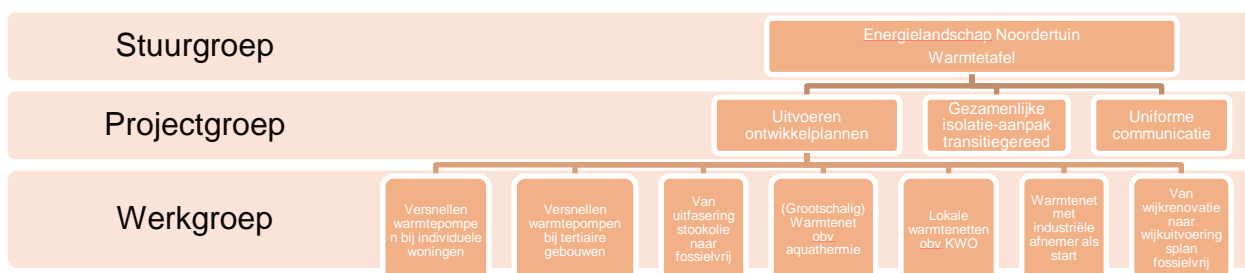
Stuurgroep

Energielandschap Noordertuin
Warmtetafel

Projectgroep

Uitvoeren ontwikkelplannen

Gezamenlijke isolatie-aanpak transitiegereed

Uniforme communicatie

Werkgroep

Versnellen warmtepompen bij individuele woningen

Versnellen warmtepompen bij tertiaire gebouwen

Van uitfasering stookolie naar fossielvrij

(Grootschalig) Warmtenet obv aquathermie

Lokale warmtenetten obv KWO

Warmtenet met industriële afnemer als start

Van wijkrenovatie naar wijkuitvoeringsplan fossielvrij